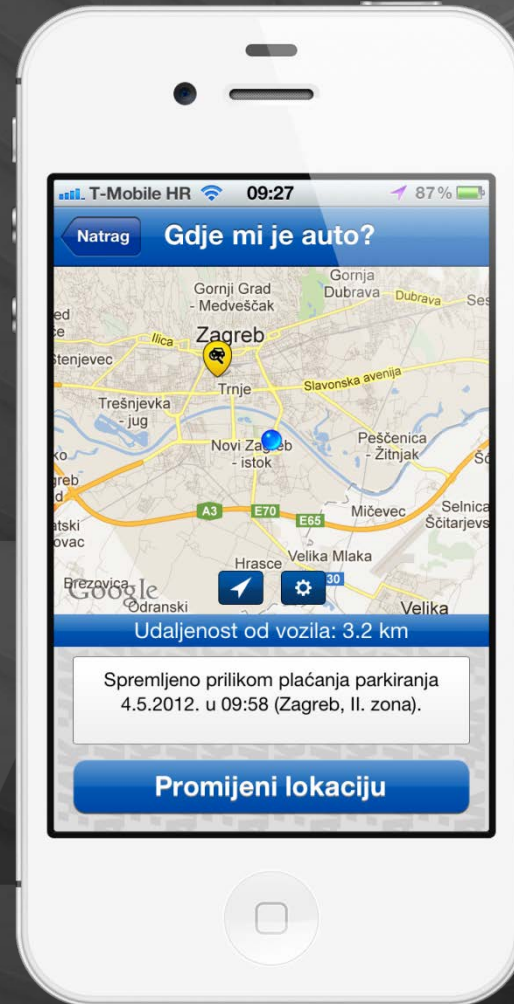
T-Mobile HR 09:27 87%

Natrag

Gdje mi je auto?

Gornji Grad - Medveščak
Gornja Dubrava
Dubrava
Ses
ed
ce
Ilica
Zagreb
Stenjevec
Trnje
Slavonska avenija
Trešnjevka - jug
Novi Zagreb - istok
Peščenica - Žitnjak
ko
greb
d
A3
E70
E65
Mičevec
Selnica
Ščitarjevo
atski
ovac
Hrasce
Velika Mlaka
Brezovica
Google
Odranski
30
Velika

Udaljenost od vozila: 3.2 km

Spremljeno prilikom plaćanja parkiranja 4.5.2012. u 09:58 (Zagreb, II. zona).

Promijeni lokaciju